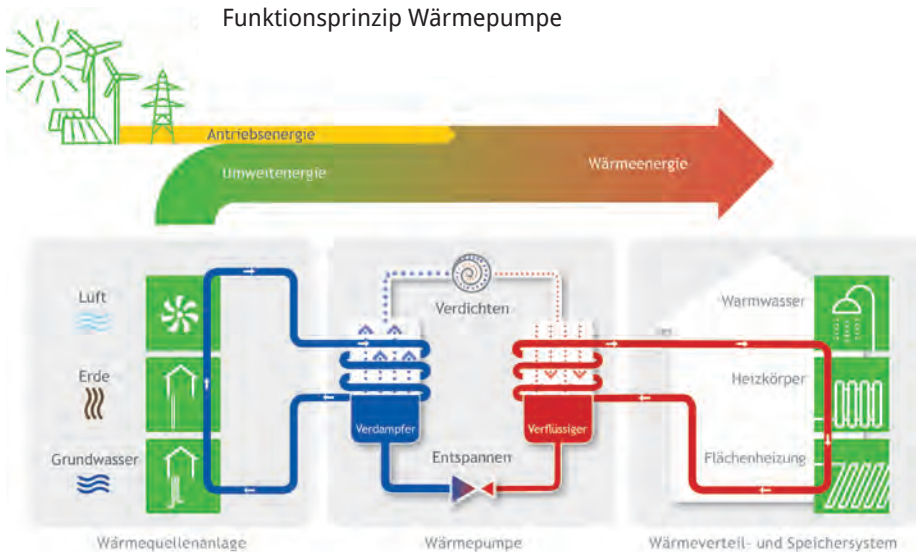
Funktionsprinzip Wärmepumpe

Antriebsenergie

Umweltenergie

Wärmeenergie

Luft

Erde

Grundwasser

Verdichten

Verdampfer

Verflüssiger

Entspannen

Warmwasser

Heizkörper

Flächenheizung

Wärmequellenanlage

Wärmepumpe

Wärmeverteil- und Speichersystem